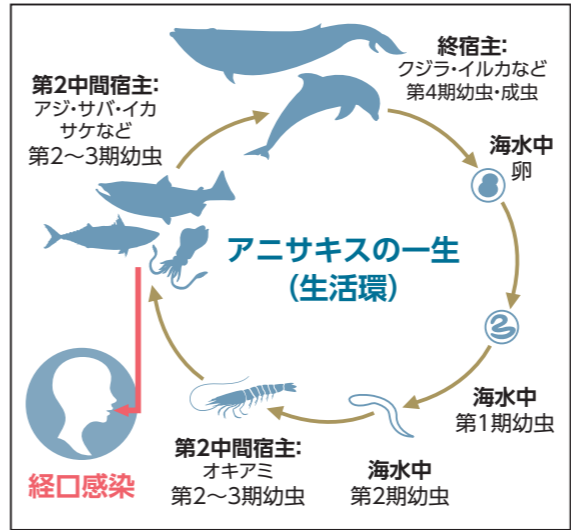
終宿主:
クジラ・イルカなど
第4期幼虫・成虫

第2中間宿主:
アジ・サバ・イカ
サケなど
第2～3期幼虫

海水中
卵

アニサキスの一生
(生活環)

海水中
第1期幼虫

海水中
第2期幼虫

第2中間宿主:
オキアミ
第2～3期幼虫

経口感染